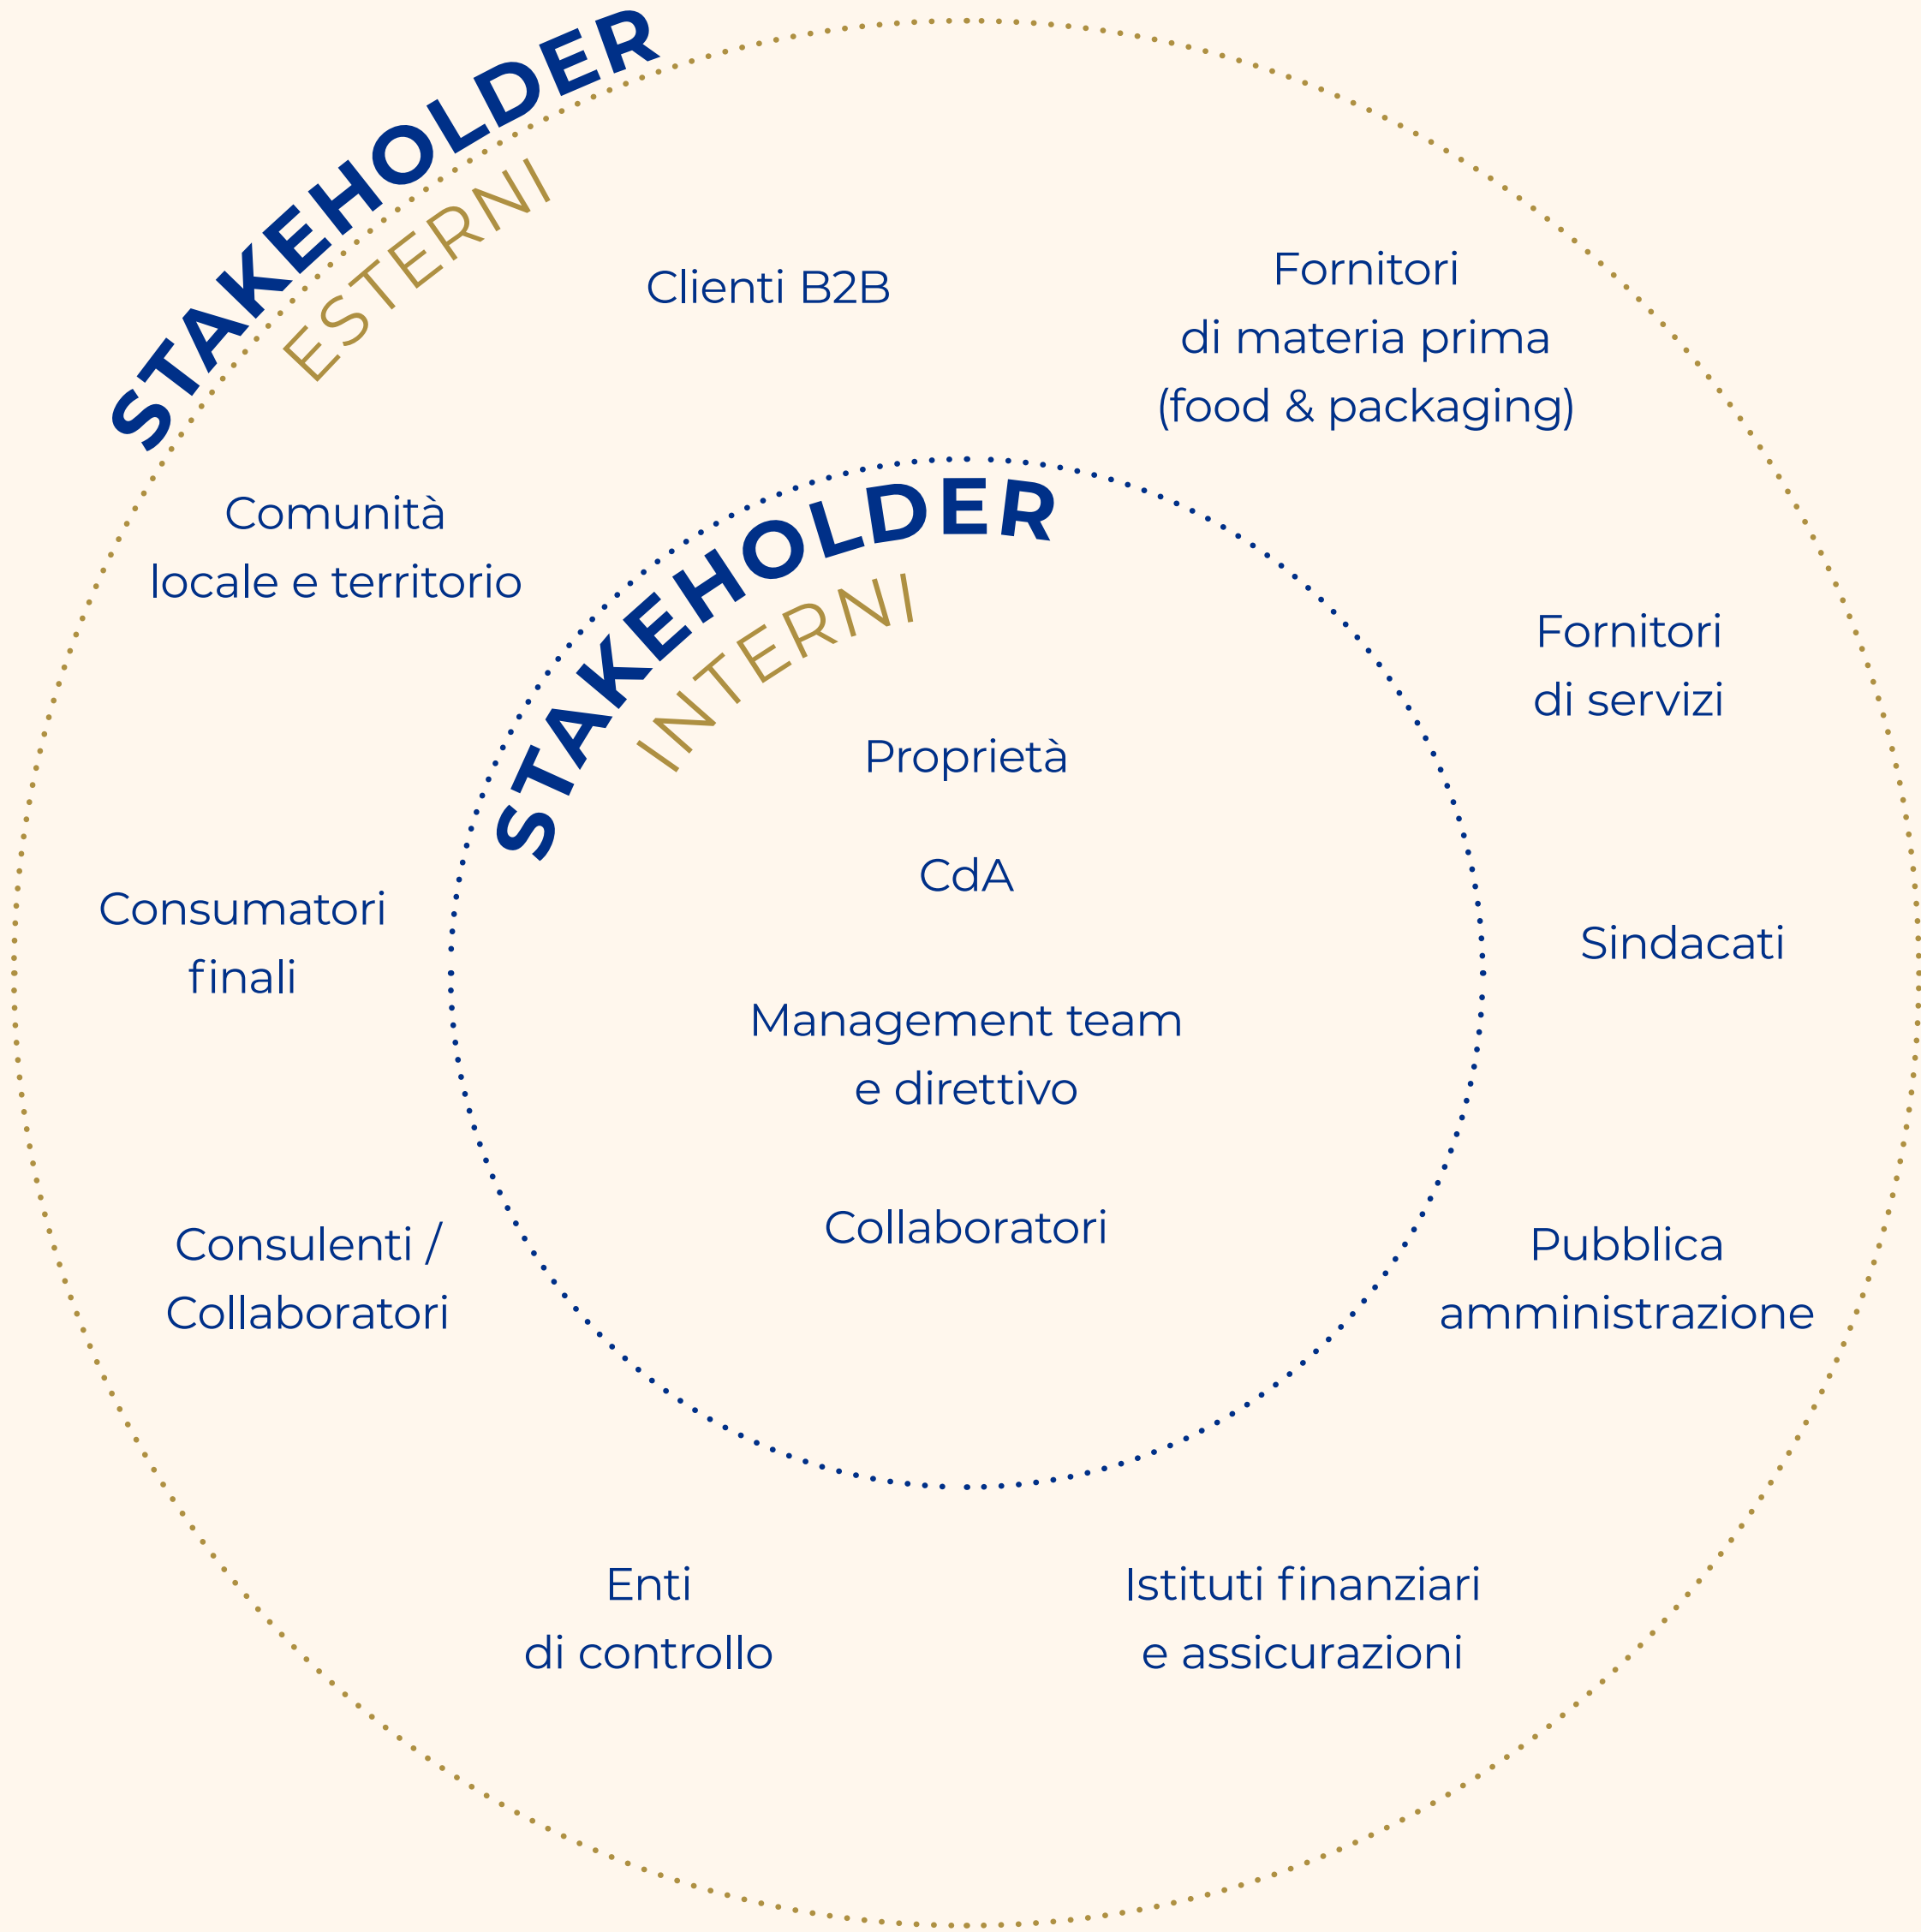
STAKEHOLDER
ESTERNI

Clienti B2B

Fornitori
di materia prima
(food & packaging)

Comunità
locale e territorio

STAKEHOLDER
INTERNI

Fornitori
di servizi

Proprietà

CdA

Consumatori
finali

Sindacati

Management team
e direttivo

Collaboratori

Consulenti /
Collaboratori

Pubblica
amministrazione

Enti
di controllo

Istituti finanziari
e assicurazioni